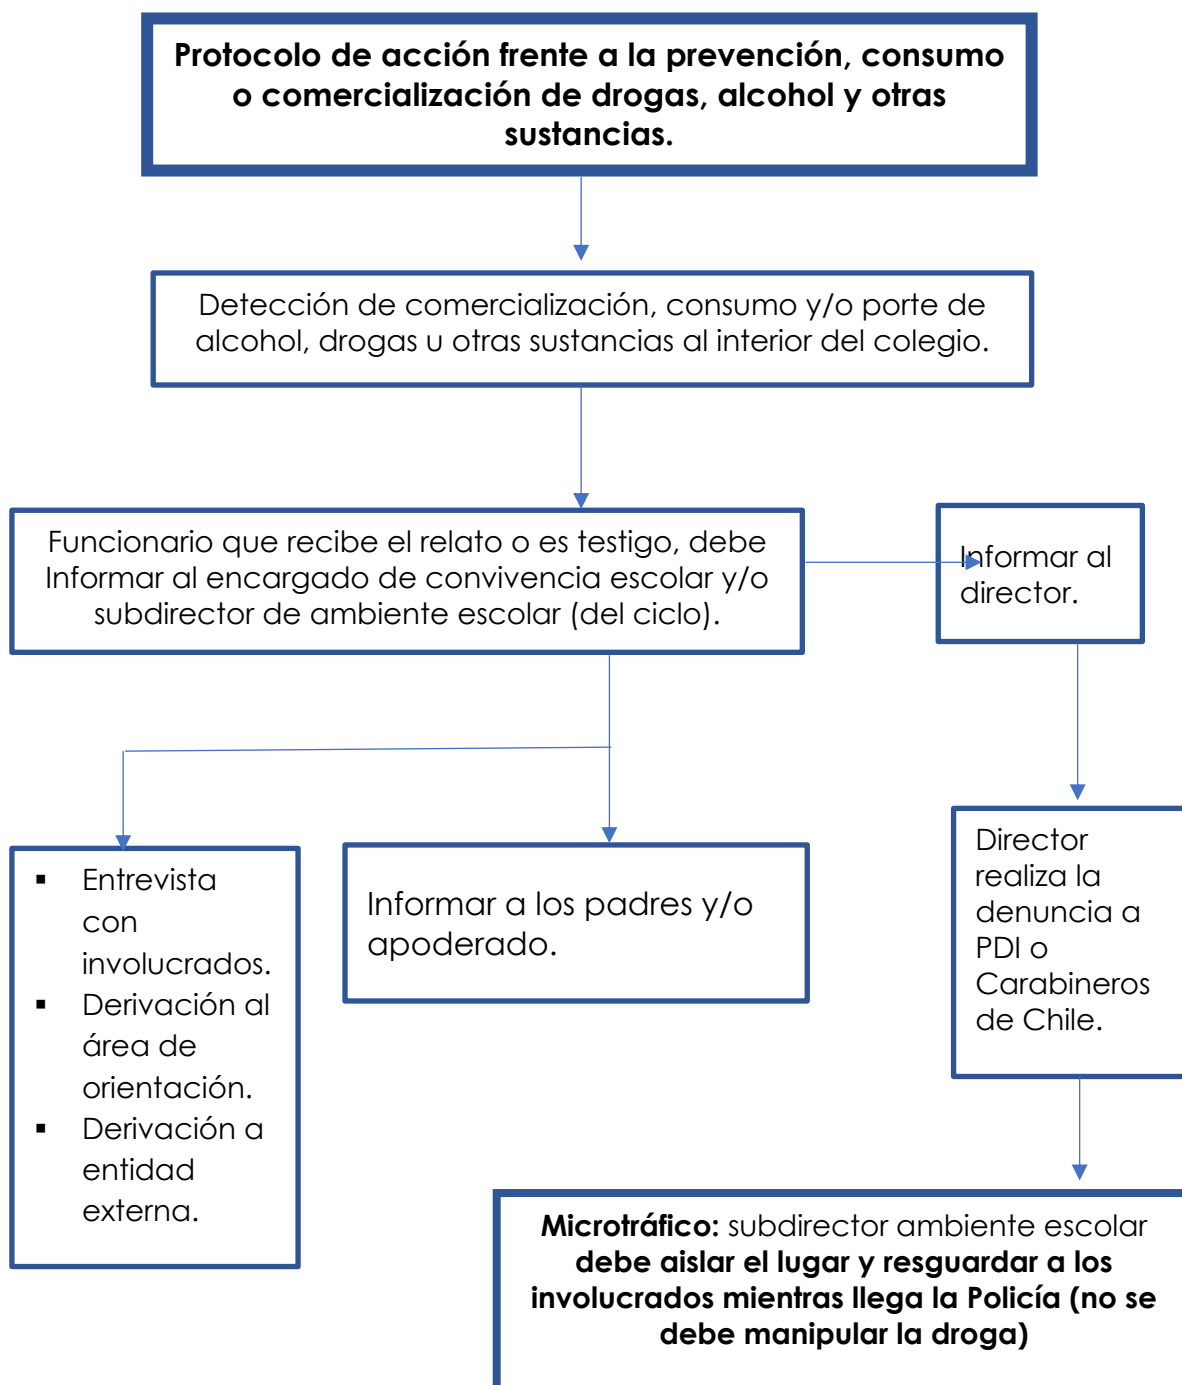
**Protocolo de acción frente a la prevención, consumo o comercialización de drogas, alcohol y otras sustancias.**

Detección de comercialización, consumo y/o porte de alcohol, drogas u otras sustancias al interior del colegio.

Funcionario que recibe el relato o es testigo, debe Informar al encargado de convivencia escolar y/o subdirector de ambiente escolar (del ciclo).

Informar al director.

- Entrevista con involucrados.
- Derivación al área de orientación.
- Derivación a entidad externa.

Informar a los padres y/o apoderado.

Director realiza la denuncia a PDI o Carabineros de Chile.

**Microtráfico:** subdirector ambiente escolar **debe aislar el lugar y resguardar a los involucrados mientras llega la Policía (no se debe manipular la droga)**